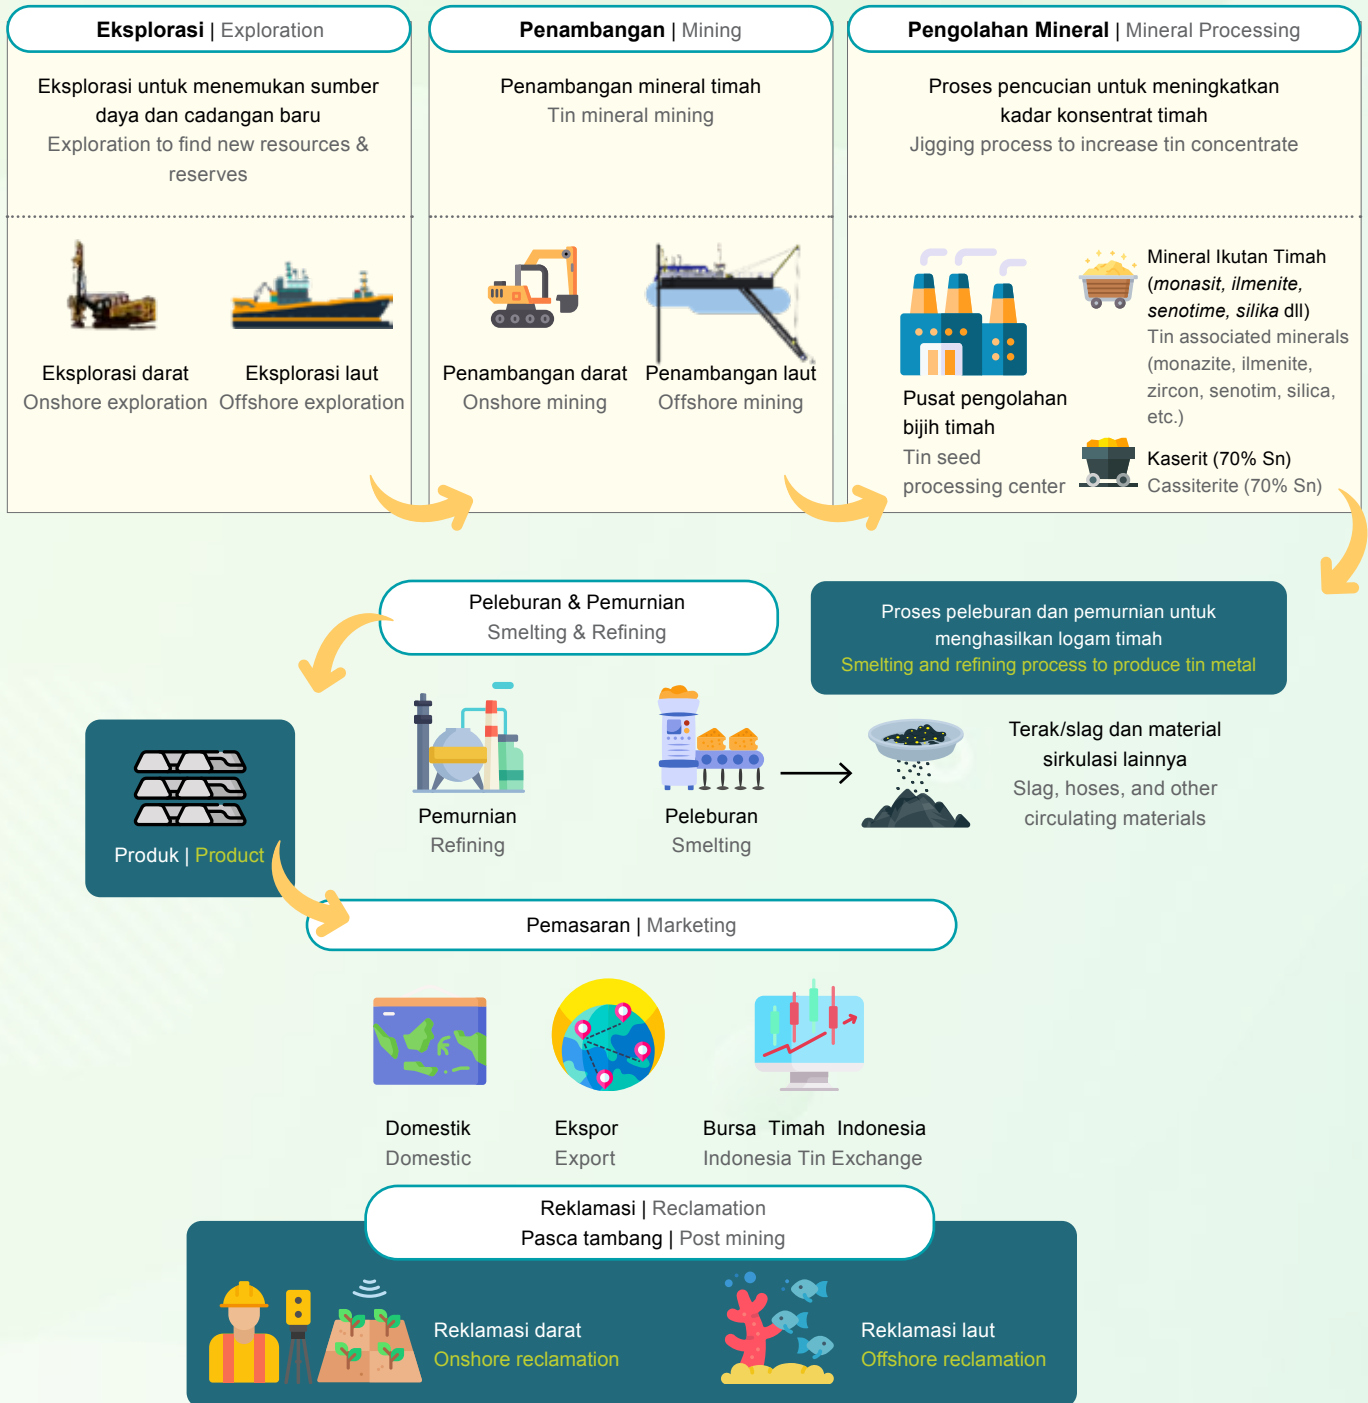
**Eksplorasi** | Exploration

Eksplorasi untuk menemukan sumber daya dan cadangan baru
Exploration to find new resources & reserves

Eksplorasi darat
Onshore exploration

Eksplorasi laut
Offshore exploration

**Penambangan** | Mining

Penambangan mineral timah
Tin mineral mining

Penambangan darat
Onshore mining

Penambangan laut
Offshore mining

**Pengolahan Mineral** | Mineral Processing

Proses pencucian untuk meningkatkan kadar konsentrat timah
Jigging process to increase tin concentrate

Pusat pengolahan bijih timah
Tin seed processing center

Mineral Ikutan Timah (*monasit, ilmenite, senotime, silika* dll)
Tin associated minerals (monazite, ilmenite, zircon, senotim, silica, etc.)

Kaserit (70% Sn)
Cassiterite (70% Sn)

Peleburan & Pemurnian
Smelting & Refining

Proses peleburan dan pemurnian untuk menghasilkan logam timah
Smelting and refining process to produce tin metal

Produk | Product

Pemurnian
Refining

Peleburan
Smelting

Terak/slag dan material sirkulasi lainnya
Slag, hoses, and other circulating materials

Pemasaran | Marketing

Domestik
Domestic

Ekspor
Export

Bursa Timah Indonesia
Indonesia Tin Exchange

Reklamasi | Reclamation
Pasca tambang | Post mining

Reklamasi darat
Onshore reclamation

Reklamasi laut
Offshore reclamation